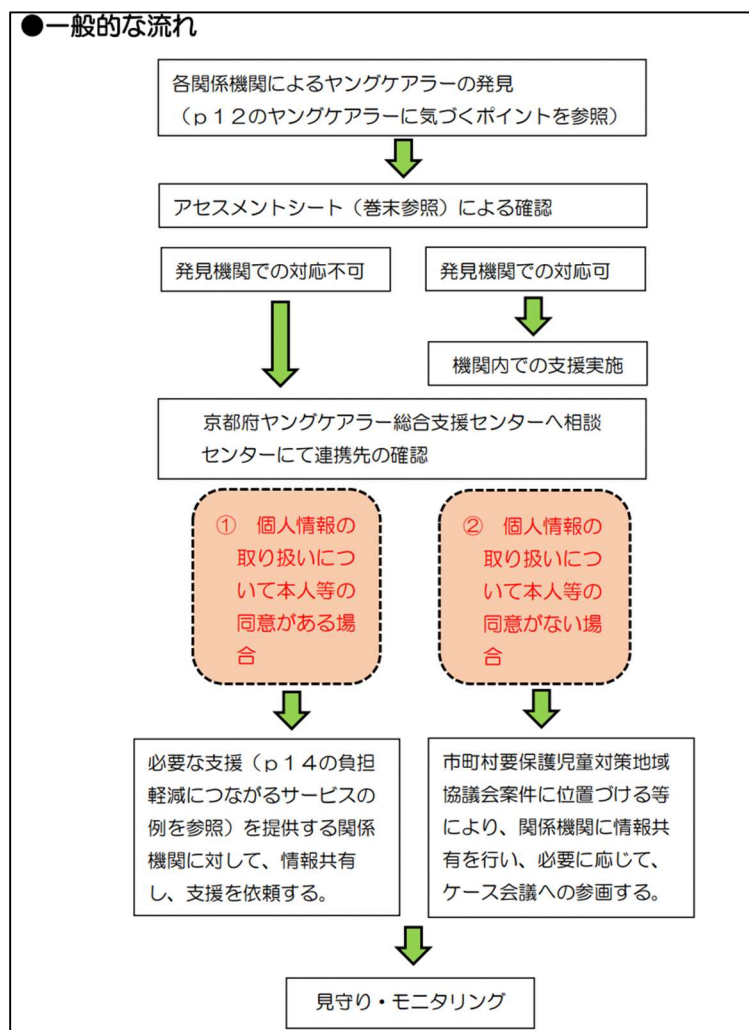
●一般的な流れ

各関係機関によるヤングケアラーの発見
（ｐ１２のヤングケアラーに気づくポイントを参照）

アセスメントシート（巻末参照）による確認

発見機関での対応不可

発見機関での対応可

機関内での支援実施

京都府ヤングケアラー総合支援センターへ相談
センターにて連携先の確認

①　個人情報の取り扱いについて本人等の同意がある場合

②　個人情報の取り扱いについて本人等の同意がない場合

必要な支援（ｐ１４の負担軽減につながるサービスの例を参照）を提供する関係機関に対して、情報共有し、支援を依頼する。

市町村要保護児童対策地域協議会案件に位置づける等により、関係機関に情報共有を行い、必要に応じて、ケース会議への参画する。

見守り・モニタリング